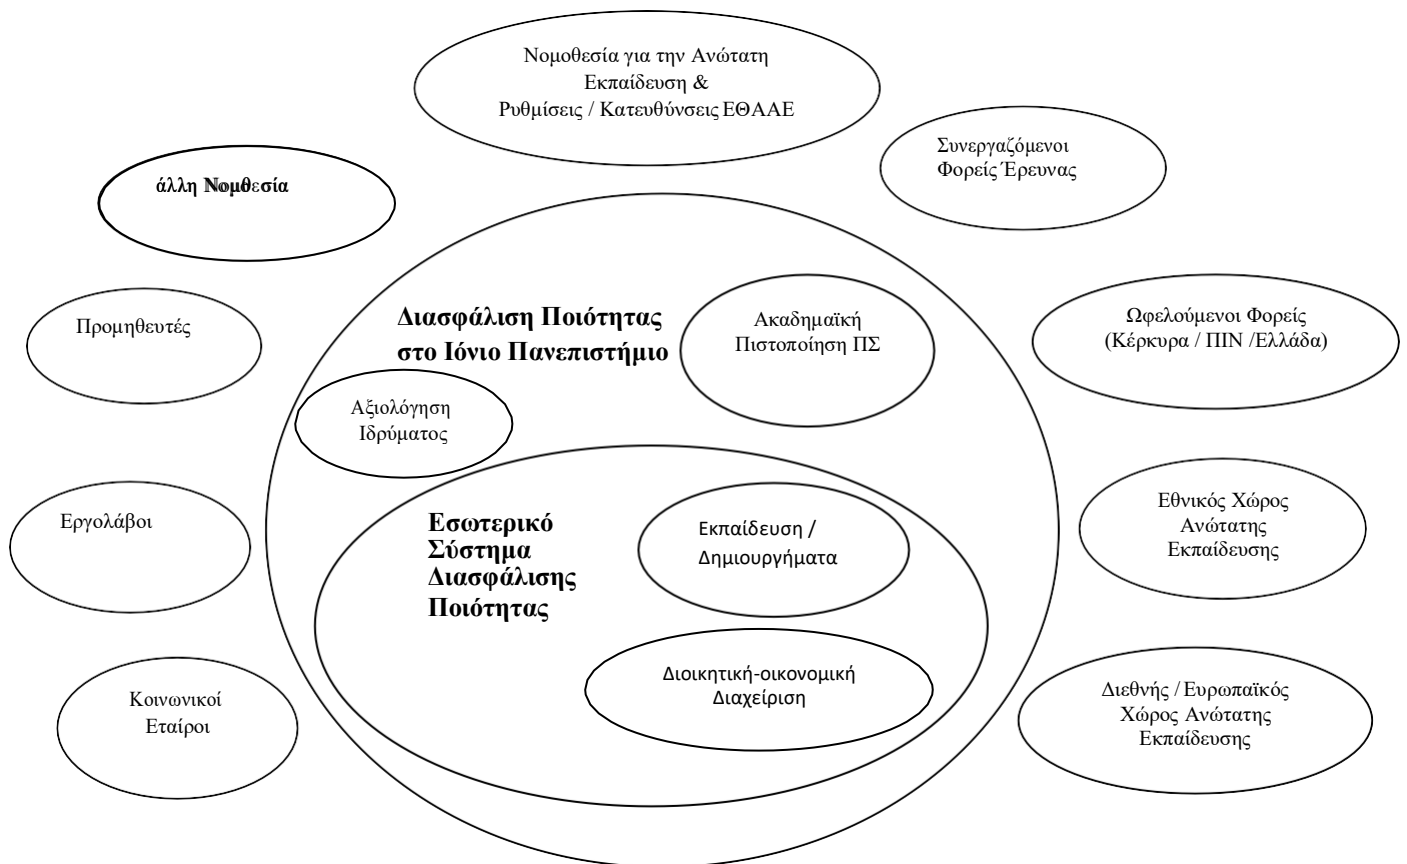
Νομοθεσία για την Ανώτατη Εκπαίδευση & Ρυθμίσεις / Κατευθύνσεις ΕΘΑΑΕ

άλλη Νομοθεσία

Συνεργαζόμενοι Φορείς Έρευνας

Προμηθευτές

Διασφάλιση Ποιότητας στο Ιόνιο Πανεπιστήμιο

Ακαδημαϊκή Πιστοποίηση ΠΣ

Ωφελούμενοι Φορείς (Κέρκυρα / ΠΙΝ /Ελλάδα)

Αξιολόγηση Ιδρύματος

Εργολάβοι

Εσωτερικό Σύστημα Διασφάλισης Ποιότητας

Εκπαίδευση / Δημιουργήματα

Εθνικός Χώρος Ανώτατης Εκπαίδευσης

Διοικητική-οικονομική Διαχείριση

Κοινωνικοί Εταίροι

Διεθνής / Ευρωπαϊκός Χώρος Ανώτατης Εκπαίδευσης